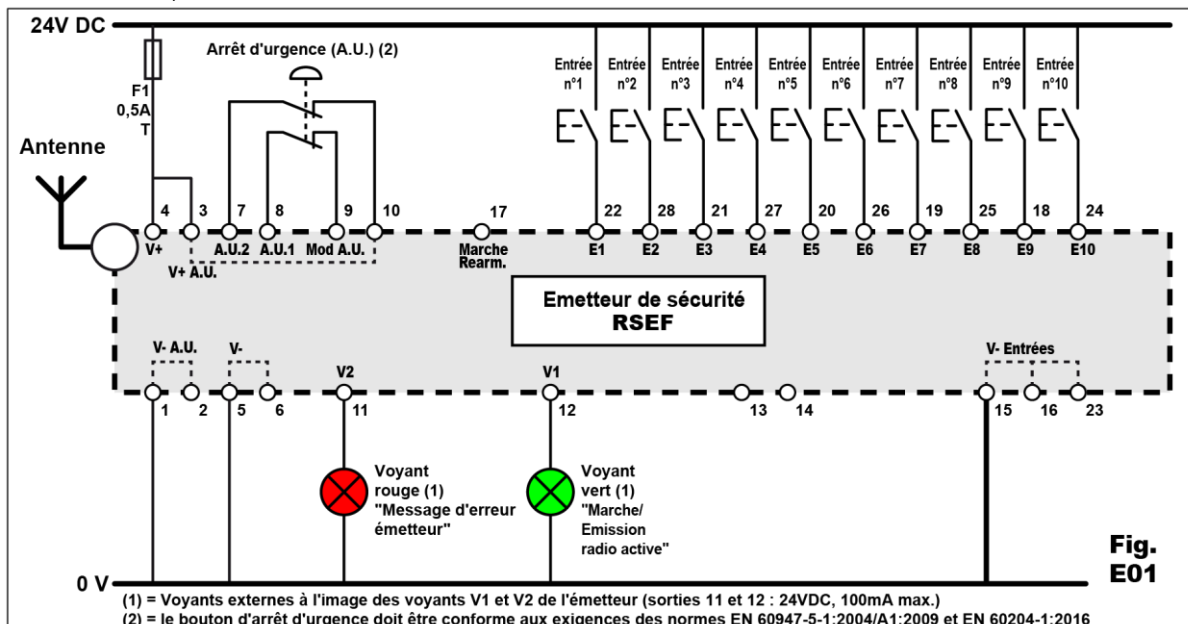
24V DC

F1
0,5A
T

Arrêt d'urgence (A.U.) (2)

Antenne

Entrée n°1
Entrée n°2
Entrée n°3
Entrée n°4
Entrée n°5
Entrée n°6
Entrée n°7
Entrée n°8
Entrée n°9
Entrée n°10

4 3 7 8 9 10 17 22 28 21 27 20 26 19 25 18 24

V+ A.U.2 A.U.1 Mod A.U. Marche Rearm. E1 E2 E3 E4 E5 E6 E7 E8 E9 E10

V+ A.U.

Emetteur de sécurité
RSEF

V- A.U. V- V2 V1 V- Entrées

1 2 5 6 11 12 13 14 15 16 23

Voyant rouge (1) "Message d'erreur émetteur"

Voyant vert (1) "Marche/ Emission radio active"

Fig. E01

0 V

(1) = Voyants externes à l'image des voyants V1 et V2 de l'émetteur (sorties 11 et 12 : 24VDC, 100mA max.)
(2) = le bouton d'arrêt d'urgence doit être conforme aux exigences des normes EN 60947-5-1:2004/A1:2009 et EN 60204-1:2016